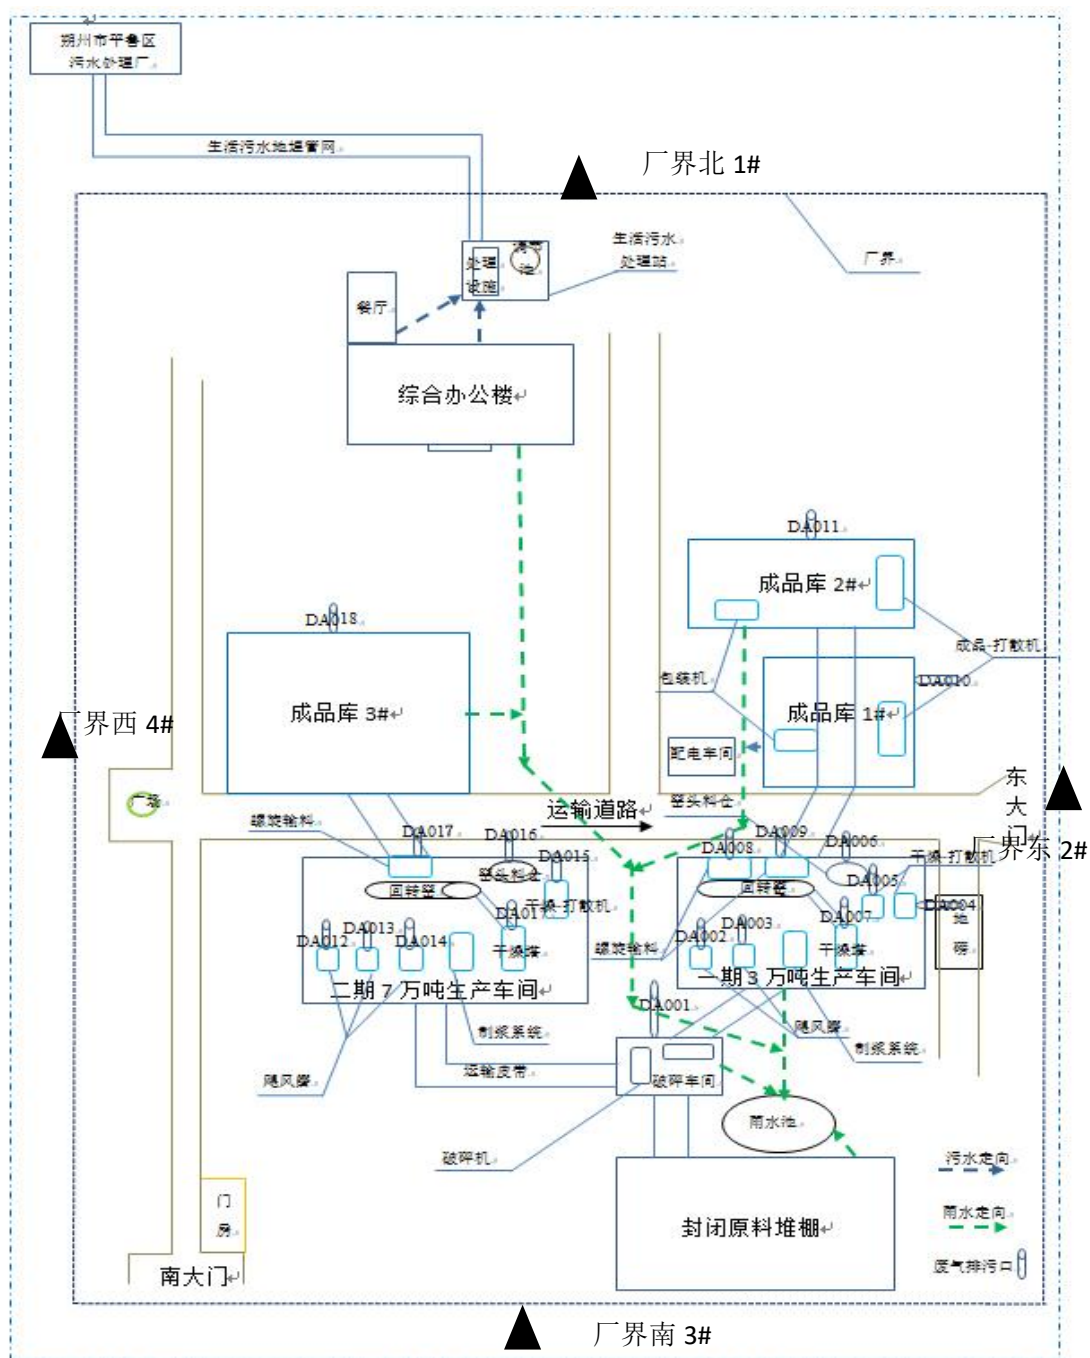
朔州市平鲁区
污水处理厂

生活污水地埋管网

厂界北 1#

处理设施
清水池

生活污水处理站

厂界

餐厅

综合办公楼

DA011

成品库 2#

成品-打散机

DA018

成品库 3#

包装机

DA010

成品库 1#

厂界西 4#

配电车间

东大门

广场

螺旋输料

运输道路

窑头料仓

DA017

DA016

DA015

DA009

DA006

DA008

厂界东 2#

干燥-打散机

回转窑

窑头料仓

回转窑

DA005

干燥-打散机

DA004

DA011

DA013

DA003

DA007

DA012

DA014

干燥窑

DA002

干燥窑

地磅

螺旋输料

二期 7 万吨生产车间

一期 3 万吨生产车间

DA001

制浆系统

隔风窑

制浆系统

隔风窑

运输皮带

破碎车间

雨水池

破碎机

污水走向

雨水走向

门房

封闭原料堆棚

废气排污口

南大门

厂界南 3#